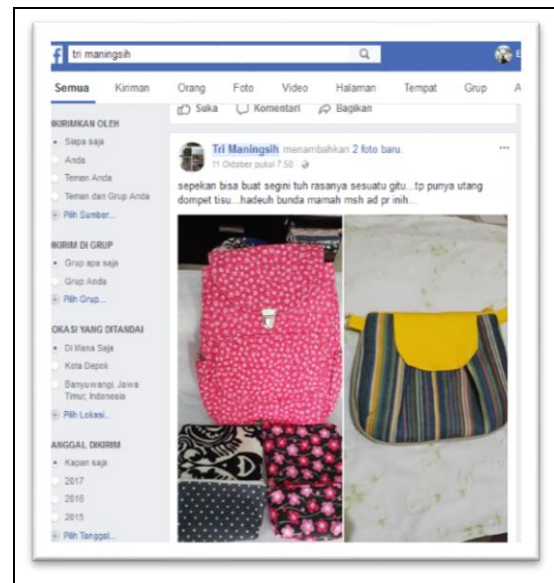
tri maningsih

Semua Kiriman Orang Foto Video Halaman Tempat Grup A

Suka Komentari Bagikan

IKIRIMKAN OLEH
Siapa saja
Anda
Teman Anda
Teman dan Grup Anda
Pilih Sumber...

IKIRIM DI GRUP
Grup apa saja
Grup Anda
Pilih Grup...

OKASI YANG DITANDAI
Di Mana Saja
Kota Depok
Banyuwangi, Jawa Timur, Indonesia
Pilih Lokasi...

ANGGAL DIKIRIM
Kapan saja
2017
2016
2015
Pilih Tanggal...

Tri Maningsih menambahkan 2 foto baru.
11 Oktober pukul 7:58

sepekan bisa buat segini tuh rasanya sesuatu gitu...tp punya utang dompet tisu...hadeuh bunda mamah msh ad pr inih...